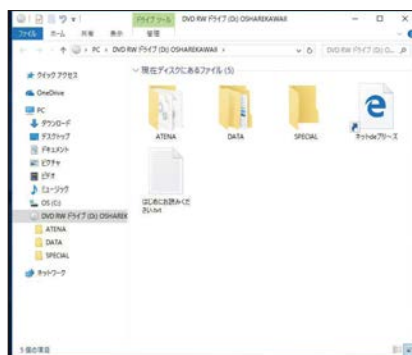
ドライブ ツール DVD RW ドライブ (D:) OSHAREKAWAII

ファイル ホーム 共有 表示 管理

PC > DVD RW ドライブ (D:) OSHAREKAWAII >

DVD RW ドライブ (D:) O...

クイック アクセス
OneDrive
PC
ダウンロード
デスクトップ
ドキュメント
ピクチャ
ビデオ
ミュージック
OS (C:)
DVD RW ドライブ (D:) OSHAREK
ATENA
DATA
SPECIAL
ネットワーク

現在ディスクにあるファイル (5)

ATENA
DATA
SPECIAL
ネットde プリーズ
はじめにお読みください.txt

5 個の項目